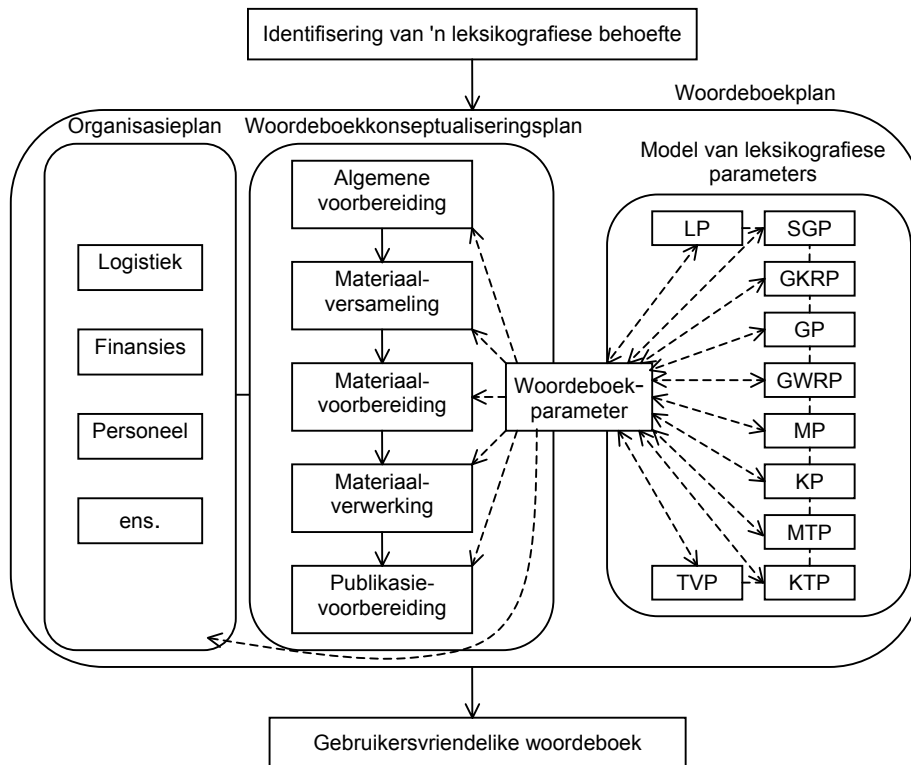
Identifisering van 'n leksikografiese behoefte

Woordeboekplan

Organisasieplan

Logistiek

Finansies

Personeel

ens.

Woordeboekkonseptualiseringsplan

Algemene voorbereiding

Materiaalversameling

Materiaalvoorbereiding

Materiaalverwerking

Publikasievoorbereiding

Woordeboekparameter

Model van leksikografiese parameters

LP

SGP

GKRP

GP

GWRP

MP

KP

MTP

TVP

KTP

Gebruikersvriendelike woordeboek